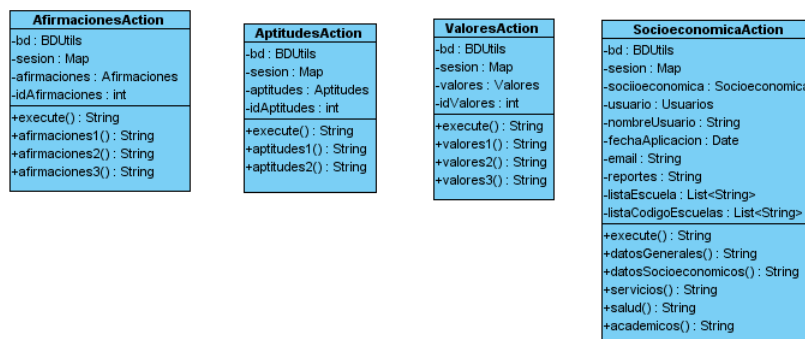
AfirmacionesAction

-bd : BDUtils
-sesion : Map
-afirmaciones : Afirmaciones
-idAfirmaciones : int

+execute() : String
+afirmaciones1() : String
+afirmaciones2() : String
+afirmaciones3() : String

AptitudesAction

-bd : BDUtils
-sesion : Map
-aptitudes : Aptitudes
-idAptitudes : int

+execute() : String
+aptitudes1() : String
+aptitudes2() : String

ValoresAction

-bd : BDUtils
-sesion : Map
-valores : Valores
-idValores : int

+execute() : String
+valores1() : String
+valores2() : String
+valores3() : String

SocioeconomicaAction

-bd : BDUtils
-sesion : Map
-socioeconomica : Socioeconomica
-usuario : Usuarios
-nombreUsuario : String
-fechaAplicacion : Date
-email : String
-reportes : String
-listaEscuela : List<String>
-listaCodigoEscuelas : List<String>

+execute() : String
+datosGenerales() : String
+datosSocioeconomicos() : String
+servicios() : String
+salud() : String
+academicos() : String